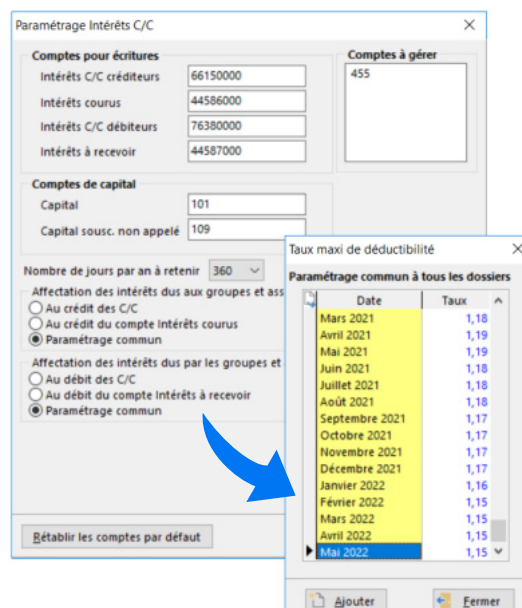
Paramétrage Intérêts C/C

Comptes pour écritures

Intérêts C/C créditeurs 66150000

Intérêts courus 44586000

Intérêts C/C débiteurs 76380000

Intérêts à recevoir 44587000

Comptes à gérer

455

Comptes de capital

Capital 101

Capital sousc. non appelé 109

Nombre de jours par an à retenir 360

Affectation des intérêts dus aux groupes et ass

Au crédit des C/C

Au crédit du compte Intérêts courus

Paramétrage commun

Affectation des intérêts dus par les groupes et

Au débit des C/C

Au débit du compte Intérêts à recevoir

Paramétrage commun

Rétablir les comptes par défaut

Taux maxi de déductibilité

Paramétrage commun à tous les dossiers

| Date | Taux |
|---|---|
| Mars 2021 | 1,18 |
| Avril 2021 | 1,19 |
| Mai 2021 | 1,19 |
| Juin 2021 | 1,18 |
| Juillet 2021 | 1,18 |
| Août 2021 | 1,18 |
| Septembre 2021 | 1,17 |
| Octobre 2021 | 1,17 |
| Novembre 2021 | 1,17 |
| Décembre 2021 | 1,17 |
| Janvier 2022 | 1,16 |
| Février 2022 | 1,15 |
| Mars 2022 | 1,15 |
| Avril 2022 | 1,15 |
| Mai 2022 | 1,15 |

Ajouter

Fermer